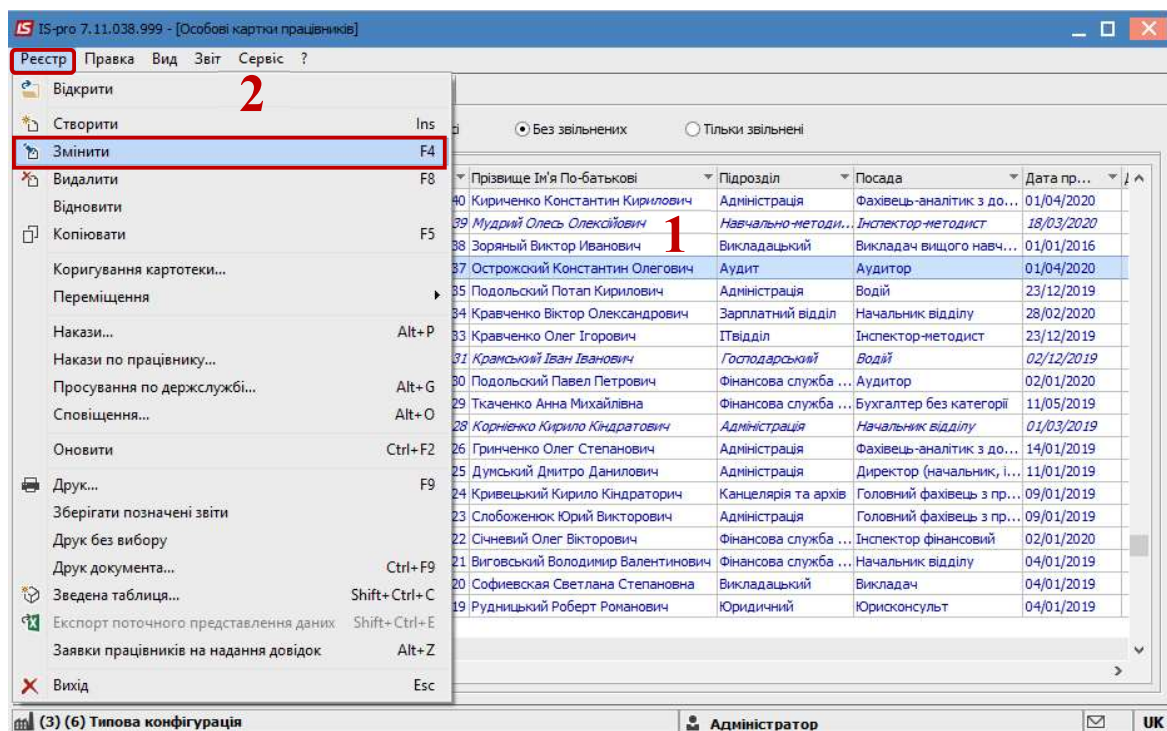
IS-pro 7.11.038.999 - [Особові картки працівників]

Реєстр Правка Вид Звіт Сервіс ?

Відкрити
2
Створити Ins
Змінити F4
Видалити F8
Відновити
Копіювати F5
Коригування картотеки...
Переміщення
Накази... Alt+P
Накази по працівнику...
Просування по держслужбі... Alt+G
Сповіщення... Alt+O
Оновити Ctrl+F2
Друк... F9
Зберігати позначені звіти
Друк без вибору
Друк документа... Ctrl+F9
Зведена таблиця... Shift+Ctrl+C
Експорт поточного представлення даних Shift+Ctrl+E
Заявки працівників на надання довідок Alt+Z
Вихід Esc

сі Без звільнених Тільки звільнені

1

| | Прізвище Ім'я По-батькові | Підрозділ | Посада | Дата пр... |
|---|---|---|---|---|
| 40 | Кириченко Константин Кирилович | Адміністрація | Фахівець-аналітик з до... | 01/04/2020 |
| 39 | Мудрий Олесь Олексійович | Навчально-методи... | Інспектор-методист | 18/03/2020 |
| 38 | Зоряный Виктор Иванович | Викладацький | Викладач вищого навч... | 01/01/2016 |
| 37 | Острожский Константин Олегович | Аудит | Аудитор | 01/04/2020 |
| 35 | Подольский Потап Кирилович | Адміністрація | Водій | 23/12/2019 |
| 34 | Кравченко Віктор Олександрович | Зарплатний відділ | Начальник відділу | 28/02/2020 |
| 33 | Кравченко Олег Ігорович | ІТвідділ | Інспектор-методист | 23/12/2019 |
| 31 | Крамський Іван Іванович | Господарський | Водій | 02/12/2019 |
| 30 | Подольский Павел Петрович | Фінансова служба ... | Аудитор | 02/01/2020 |
| 29 | Ткаченко Анна Михайлівна | Фінансова служба ... | Бухгалтер без категорії | 11/05/2019 |
| 28 | Корнієнко Кирило Кіндратович | Адміністрація | Начальник відділу | 01/03/2019 |
| 26 | Гринченко Олег Степанович | Адміністрація | Фахівець-аналітик з до... | 14/01/2019 |
| 25 | Думський Дмитро Данилович | Адміністрація | Директор (начальник, і... | 11/01/2019 |
| 24 | Кривецький Кирило Кіндратович | Канцелярія та архів | Головний фахівець з пр... | 09/01/2019 |
| 23 | Слобоженюк Юрий Викторович | Адміністрація | Головний фахівець з пр... | 09/01/2019 |
| 22 | Січневий Олег Вікторович | Фінансова служба ... | Інспектор фінансовий | 02/01/2020 |
| 21 | Виговський Володимир Валентинович | Фінансова служба ... | Начальник відділу | 04/01/2019 |
| 20 | Софиевская Светлана Степановна | Викладацький | Викладач | 04/01/2019 |
| 19 | Рудницький Роберт Романович | Юридичний | Юрисконсульт | 04/01/2019 |

(3) (6) Типова конфігурація
Адміністратор
UK